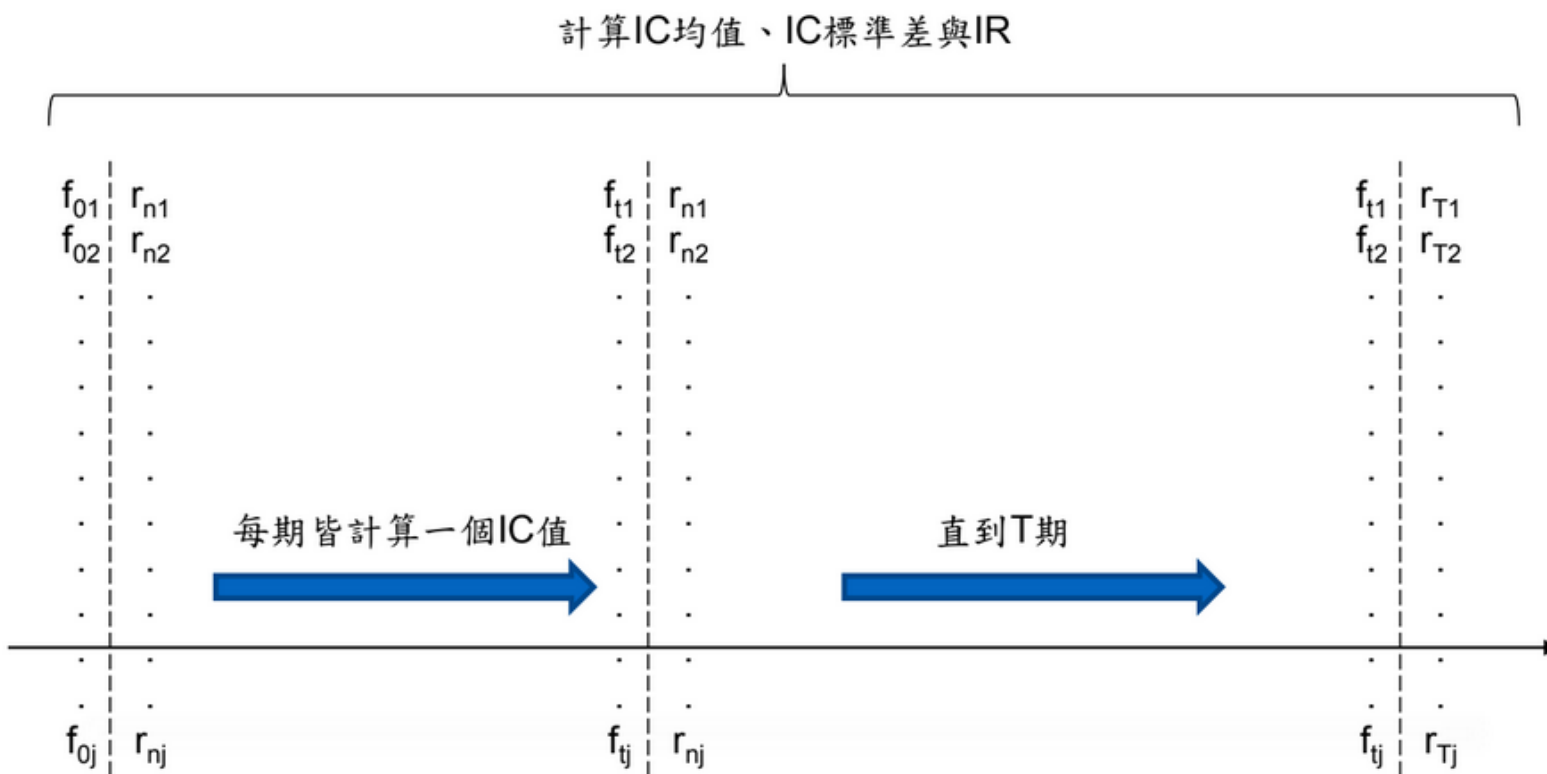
計算IC均值、IC標準差與IR

$f_{01}$ $r_{n1}$
$f_{02}$ $r_{n2}$
$f_{0j}$ $r_{nj}$

每期皆計算一個IC值

$f_{t1}$ $r_{n1}$
$f_{t2}$ $r_{n2}$
$f_{tj}$ $r_{nj}$

直到T期

$f_{t1}$ $r_{T1}$
$f_{t2}$ $r_{T2}$
$f_{tj}$ $r_{Tj}$